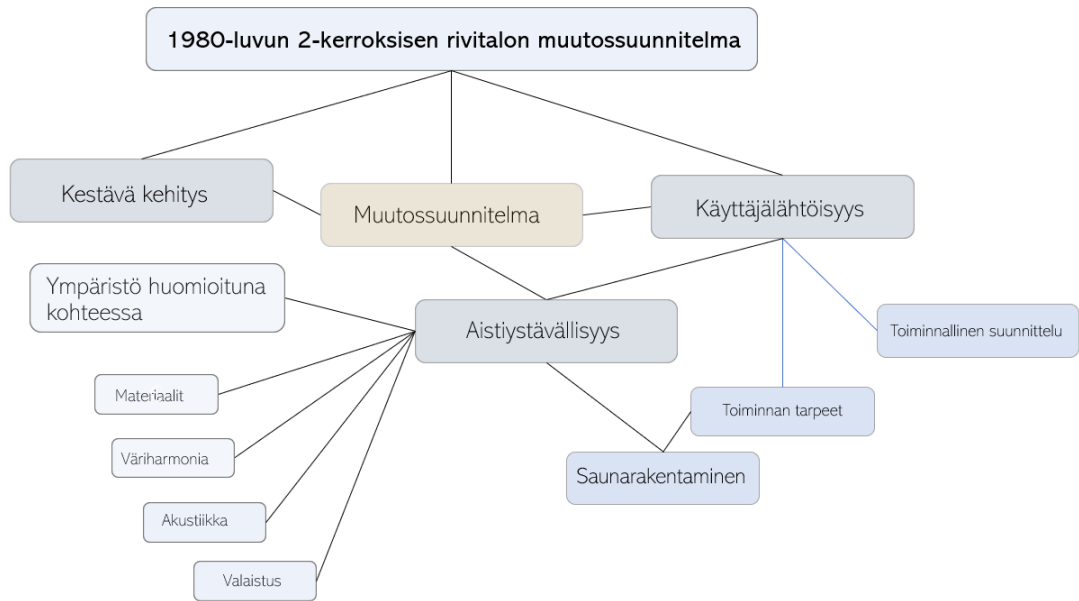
1980-luvun 2-kerroksisen rivitalon muutossuunnitelma

Kestävä kehitys

Muutossuunnitelma

Käyttäjälähtöisyys

Ympäristö huomioituna kohteessa

Aistiystävällisyys

Toiminnallinen suunnittelu

Materiaalit

Toiminnan tarpeet

Väriharmonia

Saunarakentaminen

Akustiikka

Valaistus